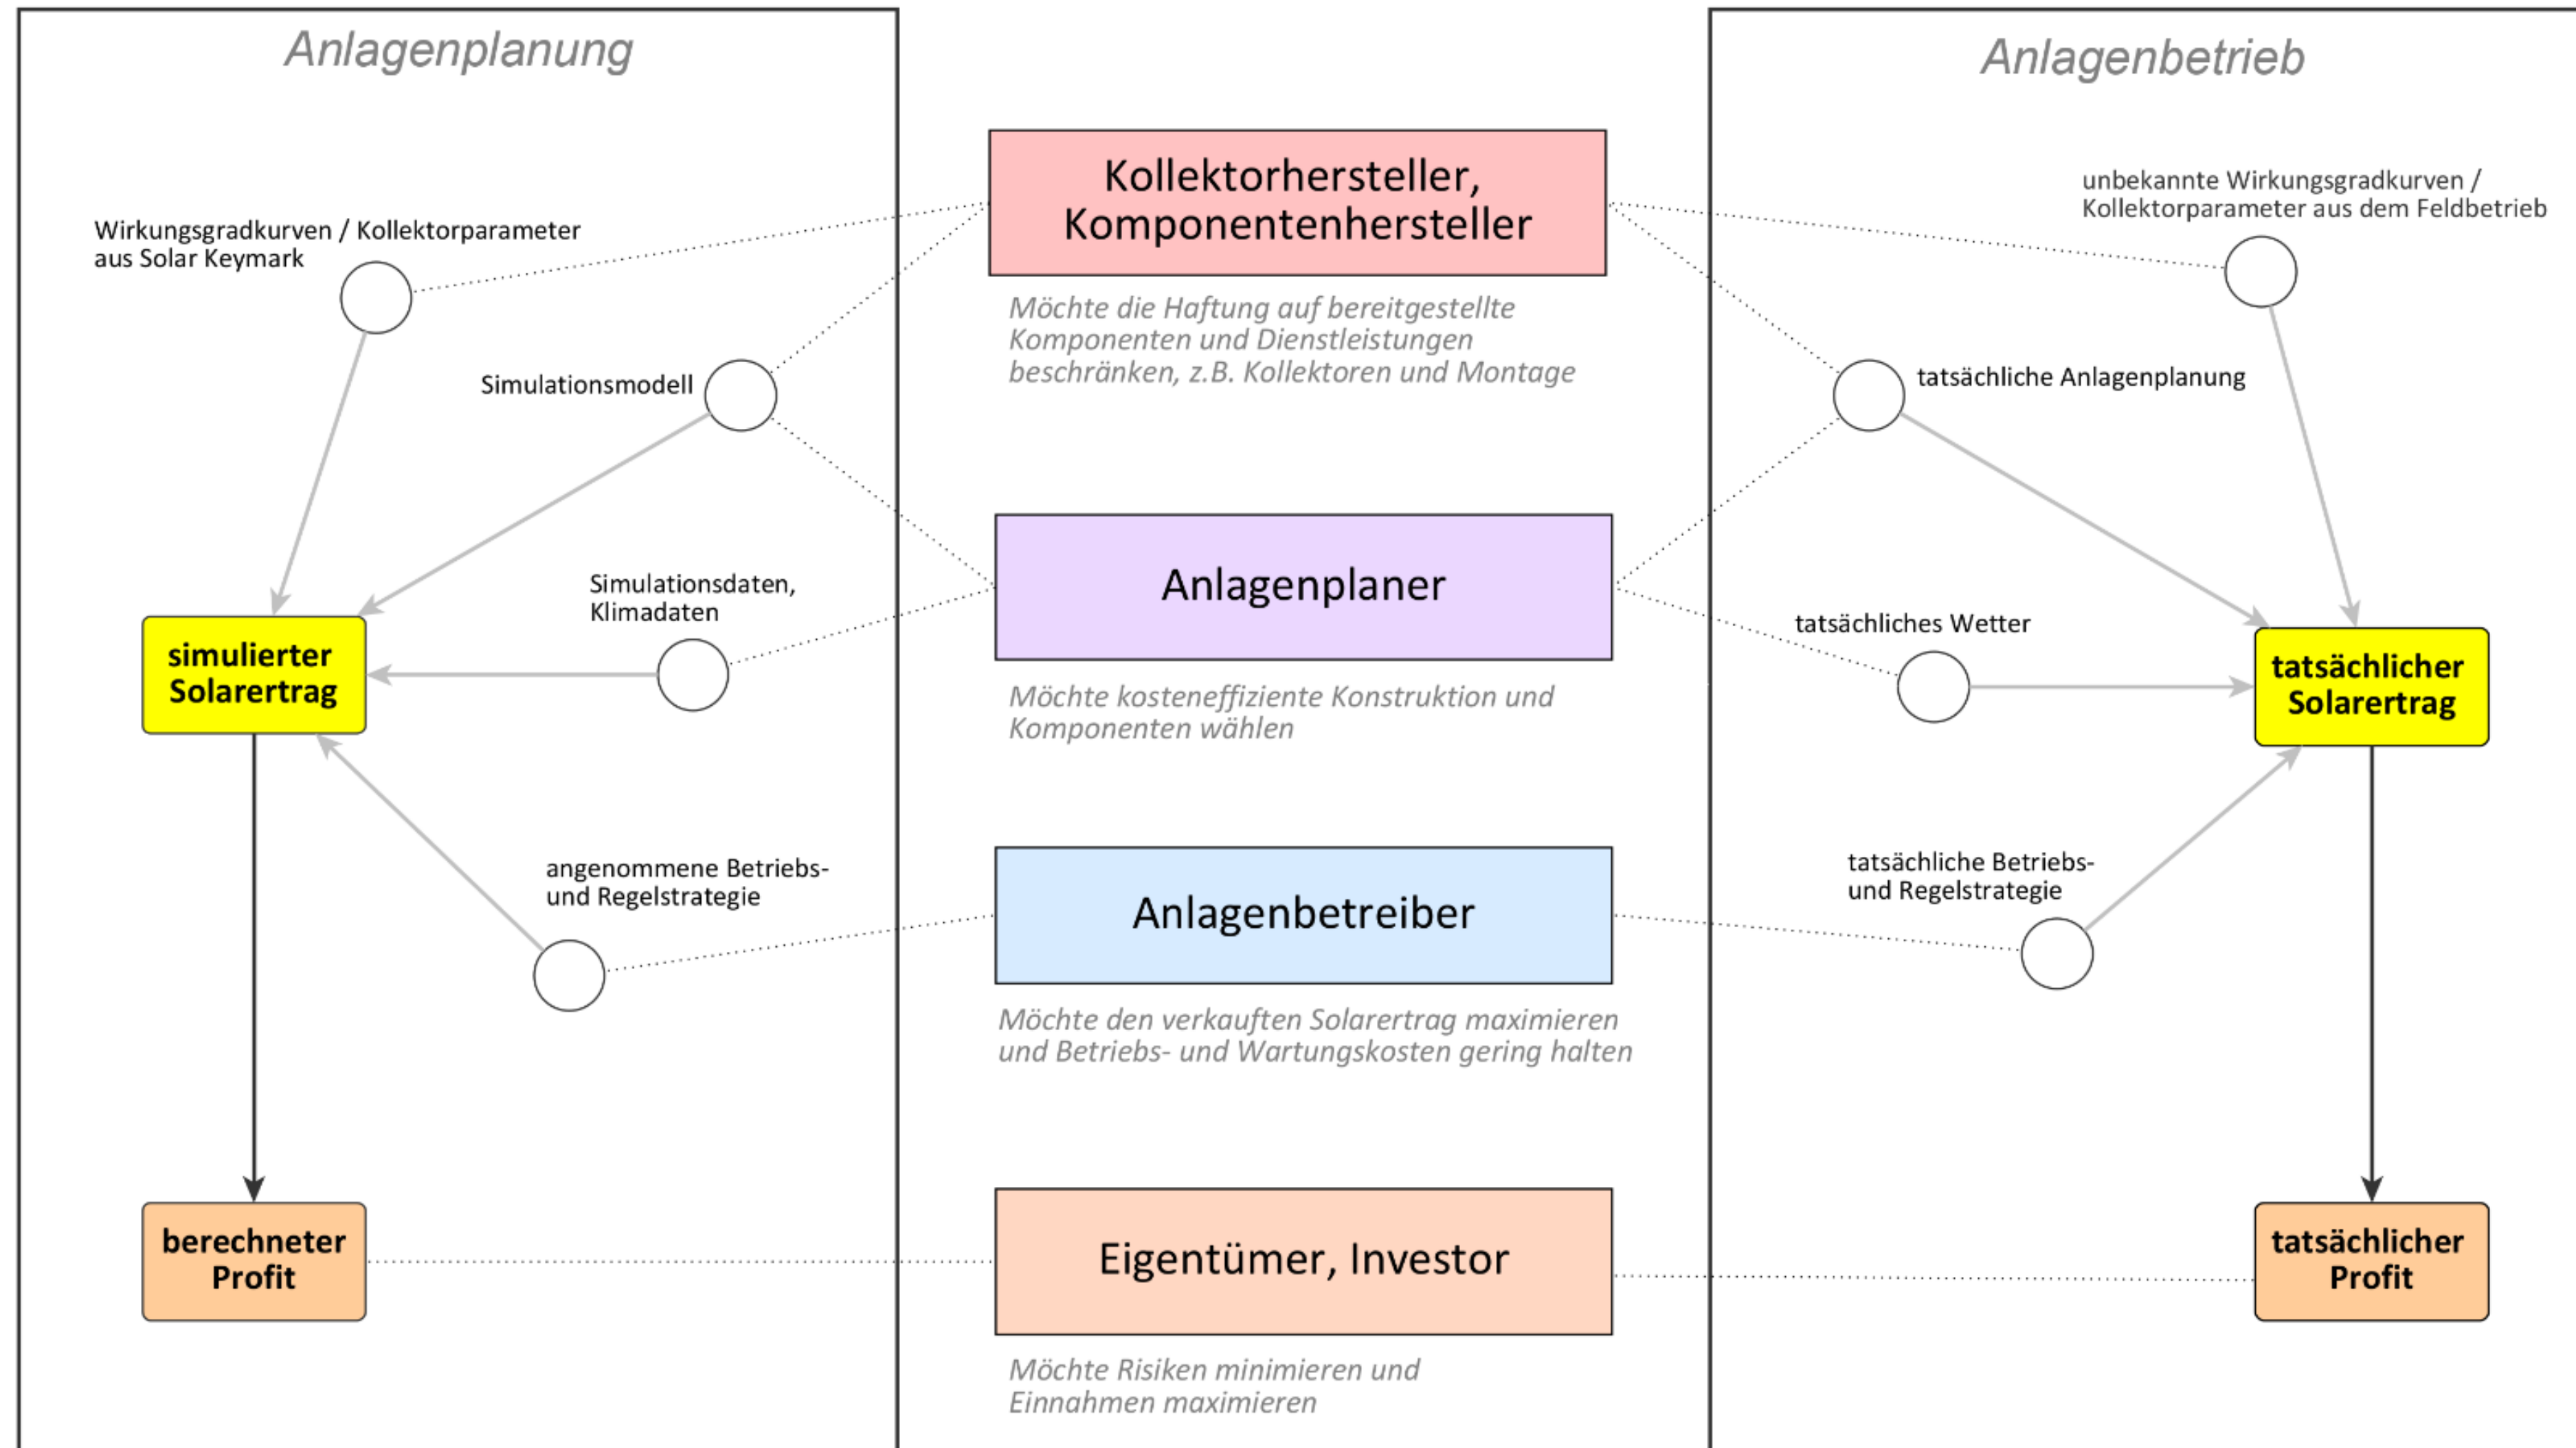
Anlagenplanung

Anlagenbetrieb

Kollektorhersteller, Komponentenhersteller

Möchte die Haftung auf bereitgestellte Komponenten und Dienstleistungen beschränken, z.B. Kollektoren und Montage

Anlagenplaner

Möchte kosteneffiziente Konstruktion und Komponenten wählen

Anlagenbetreiber

Möchte den verkauften Solarertrag maximieren und Betriebs- und Wartungskosten gering halten

Eigentümer, Investor

Möchte Risiken minimieren und Einnahmen maximieren

Wirkungsgradkurven / Kollektorparameter aus Solar Keymark

Simulationsmodell

Simulationsdaten, Klimadaten

angenommene Betriebs- und Regelstrategie

simulierter Solarertrag

berechneter Profit

unbekannte Wirkungsgradkurven / Kollektorparameter aus dem Feldbetrieb

tatsächliche Anlagenplanung

tatsächliches Wetter

tatsächliche Betriebs- und Regelstrategie

tatsächlicher Solarertrag

tatsächlicher Profit